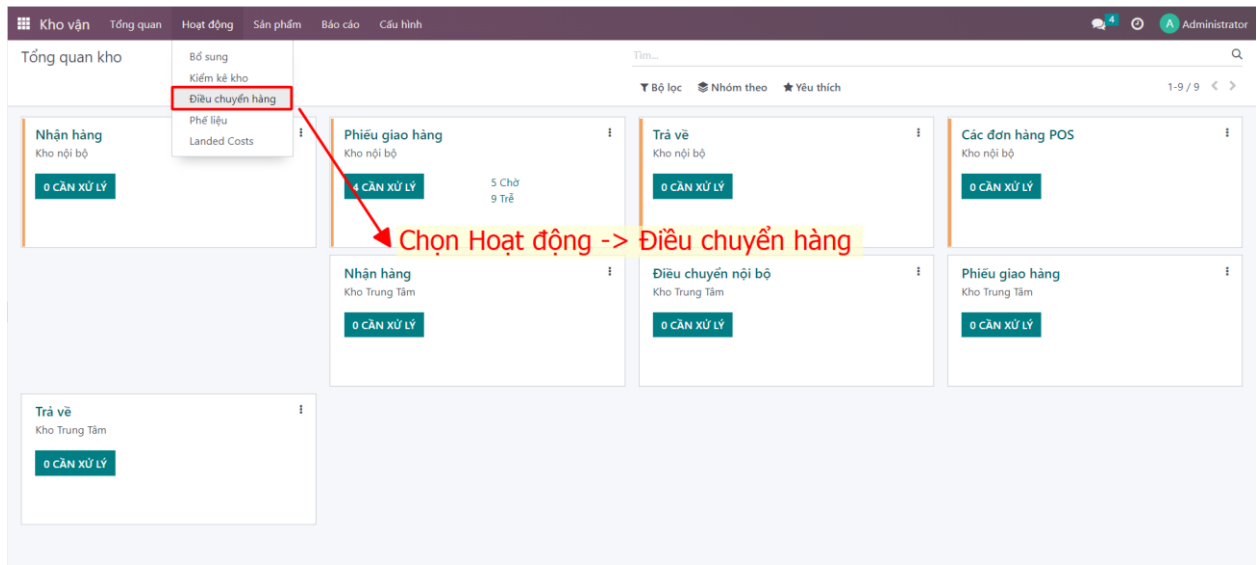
Kho vận Tổng quan Hoạt động Sản phẩm Báo cáo Cấu hình 4 A Administrator

Tổng quan kho

Bổ sung
Kiểm kê kho
Điều chuyển hàng
Phế liệu
Landed Costs

Tìm...

Bộ lọc Nhóm theo Yêu thích

1-9 / 9

Nhận hàng
Kho nội bộ
0 CẦN XỬ LÝ

Phiếu giao hàng
Kho nội bộ
4 CẦN XỬ LÝ
5 Chờ
9 Trễ

Trả về
Kho nội bộ
0 CẦN XỬ LÝ

Các đơn hàng POS
Kho nội bộ
0 CẦN XỬ LÝ

Chọn Hoạt động -> Điều chuyển hàng

Nhận hàng
Kho Trung Tâm
0 CẦN XỬ LÝ

Điều chuyển nội bộ
Kho Trung Tâm
0 CẦN XỬ LÝ

Phiếu giao hàng
Kho Trung Tâm
0 CẦN XỬ LÝ

Trả về
Kho Trung Tâm
0 CẦN XỬ LÝ